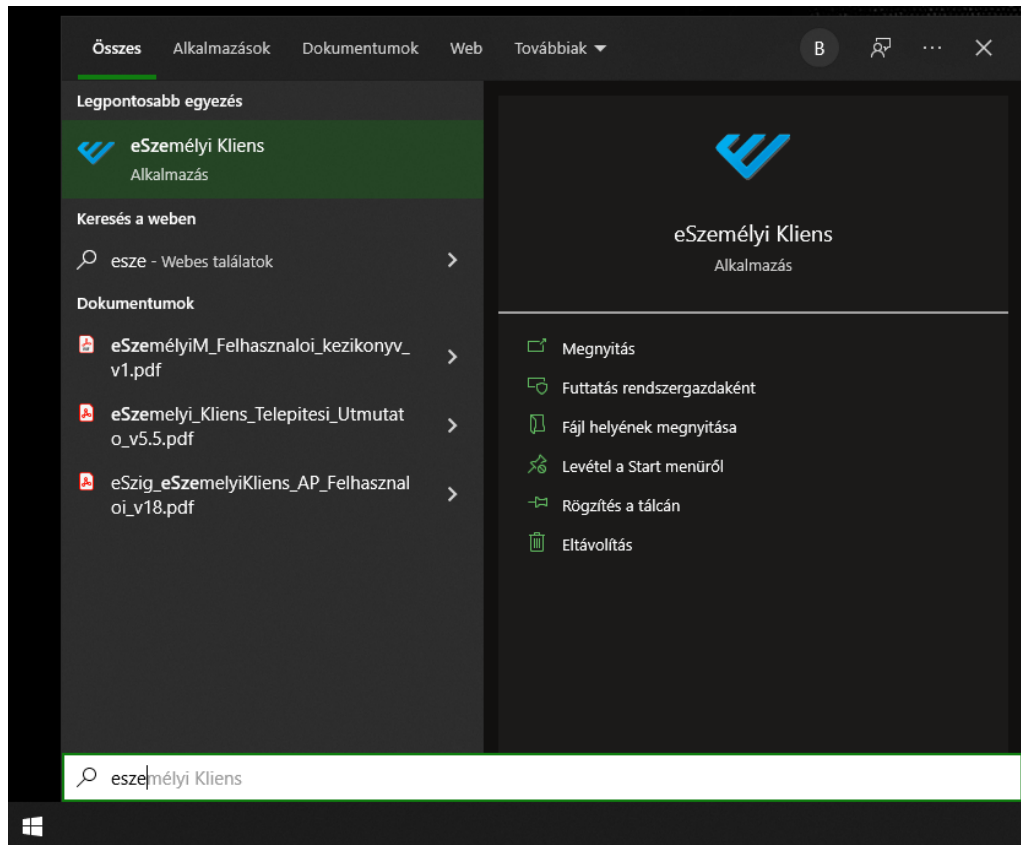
Összes Alkalmazások Dokumentumok Web Továbbiak

B ···

Legpontosabb egyezés

eSzemélyi Kliens
Alkalmazás

Keresés a weben

esze - Webes találatok

Dokumentumok

eSzemélyiM_Felhasznaloi_kezikonyv_v1.pdf

eSzemelyi_Kliens_Telepitesi_Utmutato_v5.5.pdf

eSzig_eSzemelyiKliens_AP_Felhasznaloi_v18.pdf

eSzemélyi Kliens
Alkalmazás

Megnyitás
Futtatás rendszergazdaként
Fájl helyének megnyitása
Levétel a Start menüről
Rögzítés a tálcán
Eltávolítás

eszemélyi Kliens